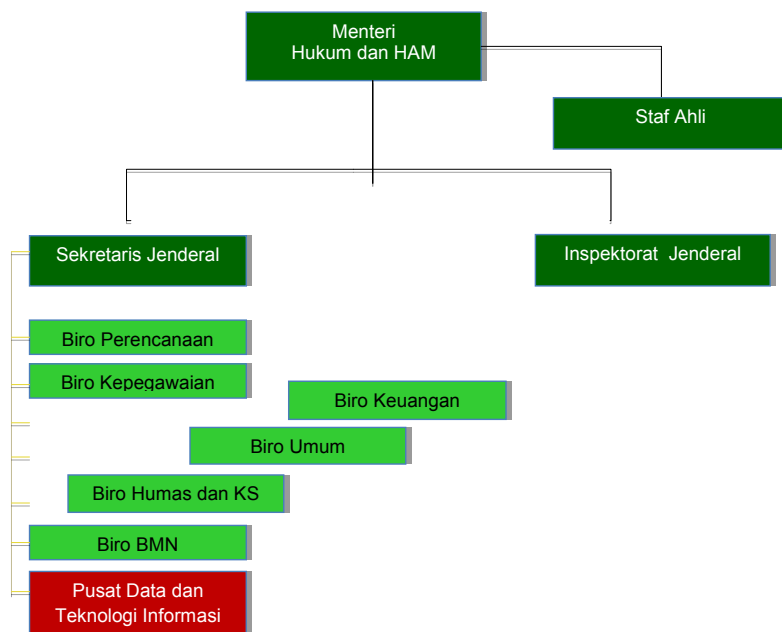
Menteri
Hukum dan HAM

Staf Ahli

Sekretaris Jenderal

Inspektorat Jenderal

Biro Perencanaan

Biro Kepegawaian

Biro Keuangan

Biro Umum

Biro Humas dan KS

Biro BMN

Pusat Data dan
Teknologi Informasi